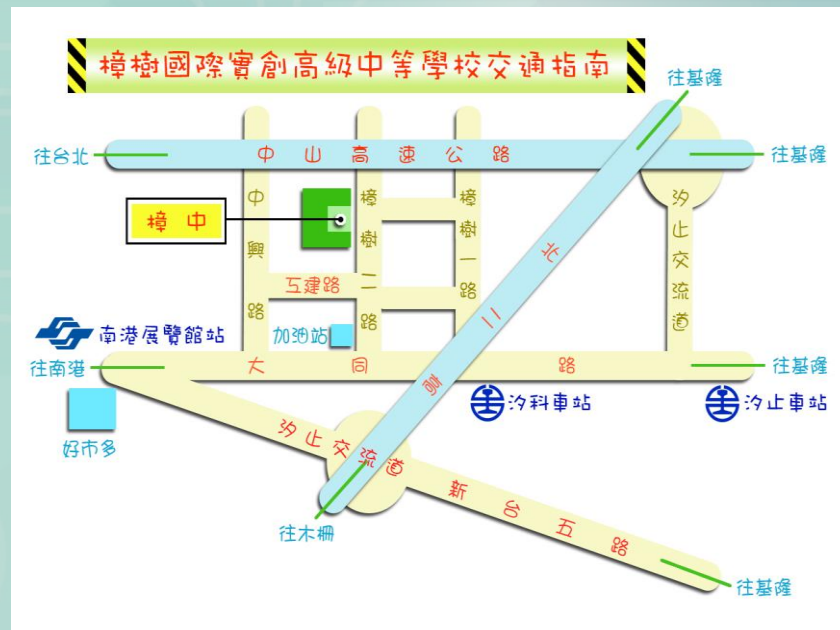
樟樹國際實創高級中等學校交通指南

往基隆

往台北

中山高速公路

往基隆

樟中

中興路

樟樹二路

樟樹一路

汐止交流道

互建路

北二高

南港展覽館站

加油站

往南港

大同路

往基隆

好市多

汐科車站

汐止車站

汐止交流道

新台五路

往木柵

往基隆